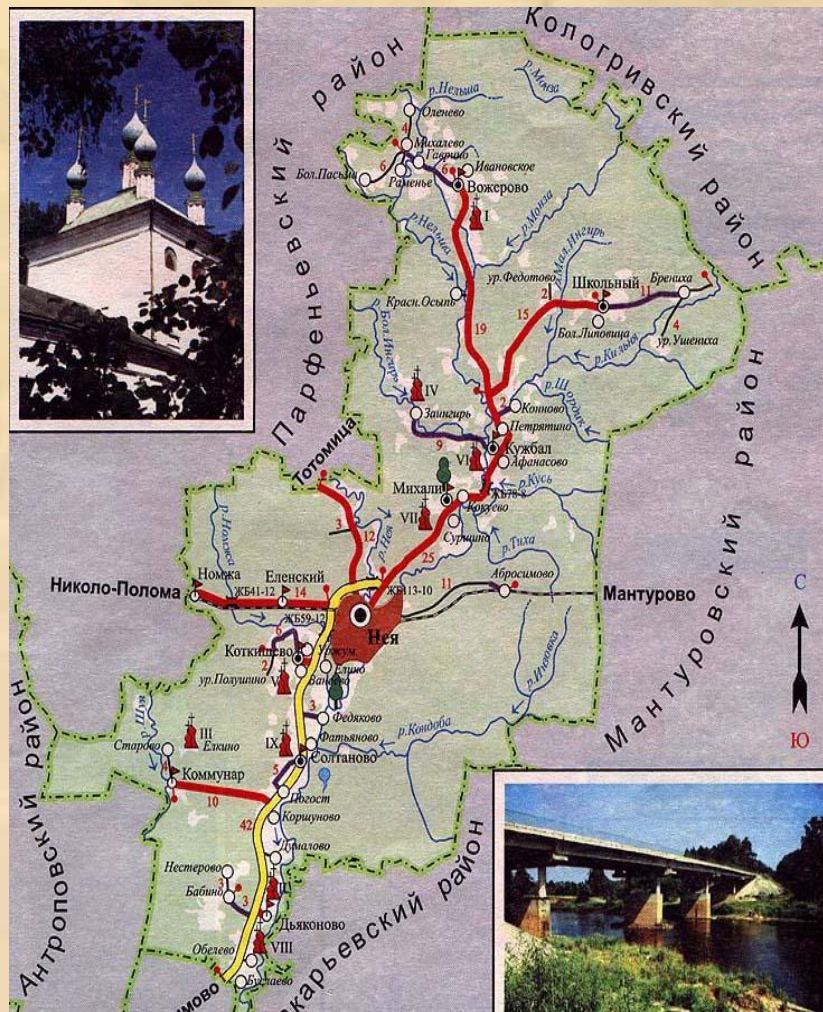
Кологривский район

Парфеньевский район

Мантуровский район

Антроповский район

Макарьевский район

р.Нельша
р.Мича
Оленево
Михалево
Гаврино
Ивановское
Бол.Пасынк
Раменье
Вожерово
р.Нельша
р.Монза
р.Мал.Ингирь
ур.Федотово
Школьный
Бренцха
Красн.Осыпь
Бол.Липовица
р.Кильма
ур.Ушениха
р.Бол.Ингирь
IV
Коннново
Заингирь
Петрятино
р.Шорынж
Кужбал
VI
Афанасово
Тотомица
Михали
р.Кусь
ЖБ78-8
Кокаево
VII
Сурщино
р.Нея
р.Тиха
Николо-Полома
Номжа
Еленский
Абросимово
Мантурово
ЖБ41-12
ЖБ13-10
ЖБ59-12
Нея
р.Нюжка
Коткишево
Уржум
Елино
ур.Полушино
Ваньково
р.Ижвака
р.Шуя
III
Елкино
Федяково
Фатьяново
р.Кондоба
Старово
IX
Коммунар
Солтаново
Погост
Коршуново
Тималово
Нестерово
Бабино
Дьяконово
Обелево
VIII
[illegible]имово
Бурлаево

19
15
11
2
4
6
4
6
2
9
3
12
25
14
11
2
3
5
10
42
3

С
Ю